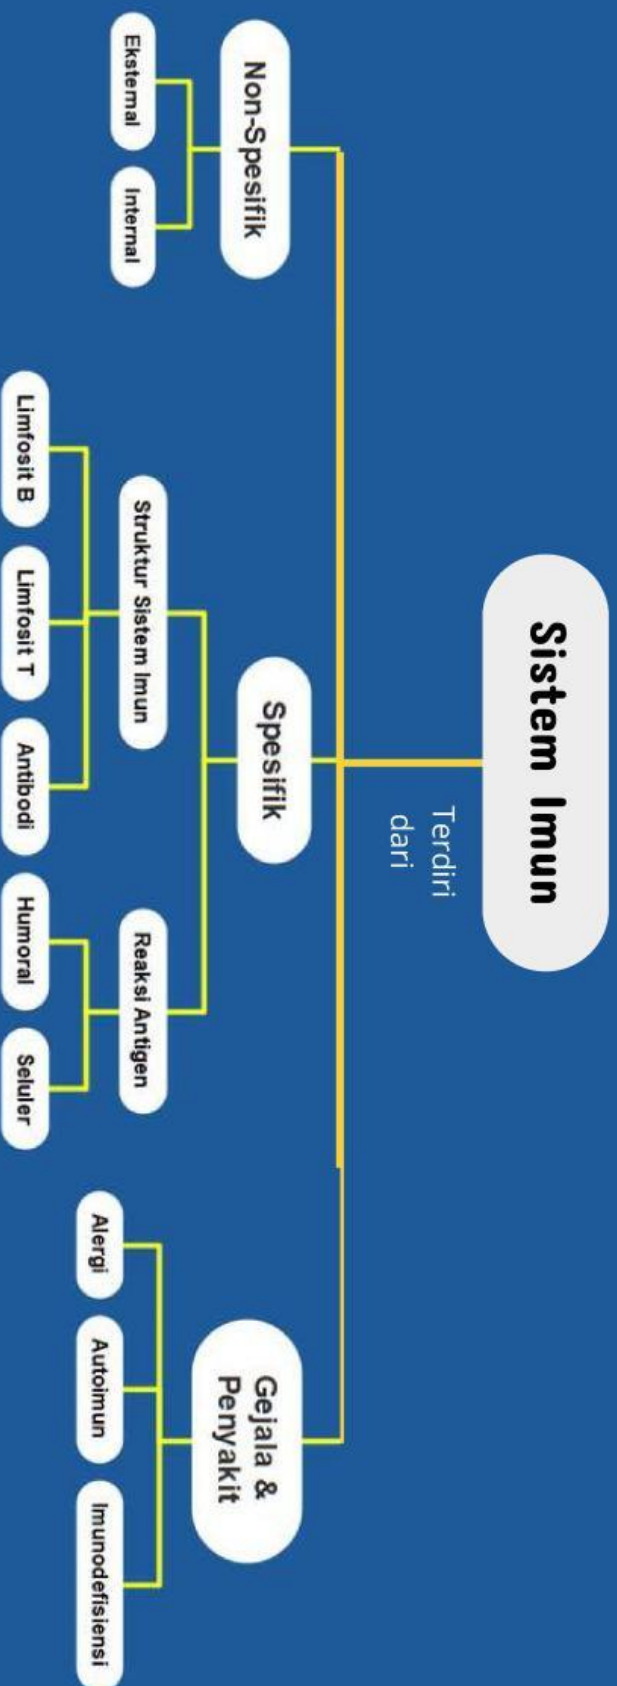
Sistem Imun

Terdiri dari

Non-Spesifik

Eksternal

Internal

Spesifik

Struktur Sistem Imun

Limfosit B

Limfosit T

Antibodi

Reaksi Antigen

Humoral

Seluler

Gejala & Penyakit

Alergi

Autoimun

Imunodefisiensi